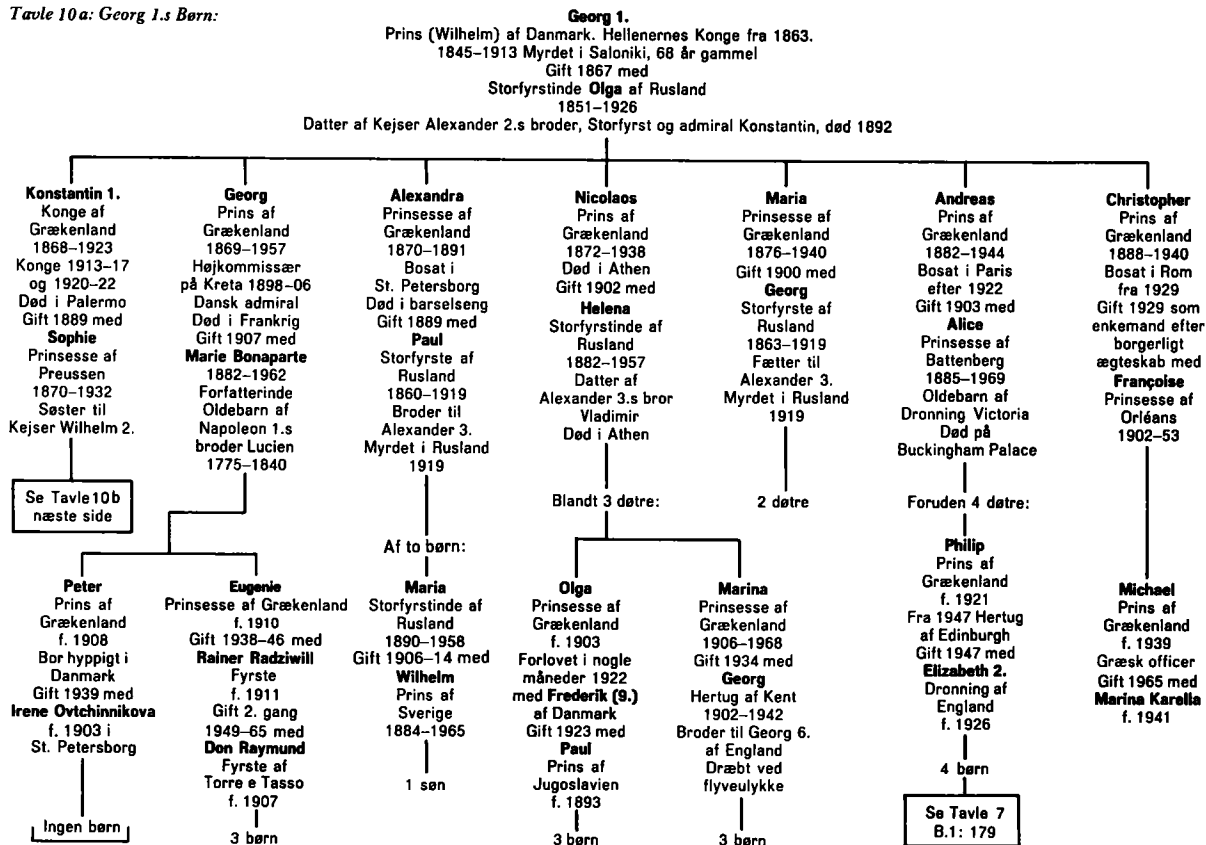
Tavle 10 a: Georg 1.s Børn:

Georg 1.
Prins (Wilhelm) af Danmark. Hellenernes Konge fra 1863.
1845–1913 Myrdet i Saloniki, 68 år gammel
Gift 1867 med
Storfyrstinde Olga af Rusland
1851–1926
Datter af Kejser Alexander 2.s broder, Storfyrst og admiral Konstantin, død 1892

Konstantin 1.
Konge af Grækenland
1868–1923
Konge 1913–17 og 1920–22
Død i Palermo
Gift 1889 med
Sophie
Prinsesse af Preussen
1870–1932
Søster til Kejser Wilhelm 2.

Se Tavle 10 b næste side

Georg
Prins af Grækenland
1869–1957
Højkommissær på Kreta 1898–06
Dansk admiral
Død i Frankrig
Gift 1907 med
Marie Bonaparte
1882–1962
Forfatterinde
Oldebarn af Napoleon 1.s broder Lucien
1775–1840

Alexandra
Prinsesse af Grækenland
1870–1891
Bosat i St. Petersborg
Død i barselseng
Gift 1889 med
Paul
Storfyrste af Rusland
1860–1919
Broder til Alexander 3.
Myrdet i Rusland
1919

Af to børn:

Nicolaos
Prins af Grækenland
1872–1938
Død i Athen
Gift 1902 med
Helena
Storfyrstinde af Rusland
1882–1957
Datter af Alexander 3.s bror Vladimir
Død i Athen

Blandt 3 døtre:

Maria
Prinsesse af Grækenland
1876–1940
Gift 1900 med
Georg
Storfyrste af Rusland
1863–1919
Fætter til Alexander 3.
Myrdet i Rusland
1919

2 døtre

Andreas
Prins af Grækenland
1882–1944
Bosat i Paris efter 1922
Gift 1903 med
Alice
Prinsesse af Battenberg
1885–1969
Oldebarn af Dronning Victoria
Død på Buckingham Palace

Foruden 4 døtre:

Christopher
Prins af Grækenland
1888–1940
Bosat i Rom fra 1929
Gift 1929 som enkemand efter borgerligt ægteskab med
Françoise
Prinsesse af Orléans
1902–53

Peter
Prins af Grækenland
f. 1908
Bor hyppigt i Danmark
Gift 1939 med
Irene Ovtchinnikova
f. 1903 i St. Petersborg

Ingen børn

Eugenie
Prinsesse af Grækenland
f. 1910
Gift 1938–46 med
Rainer Radziwill
Fyrste
f. 1911
Gift 2. gang 1949–65 med
Don Raymund
Fyrste af Torre e Tasso
f. 1907

3 børn

Maria
Storfyrstinde af Rusland
1890–1958
Gift 1906–14 med
Wilhelm
Prins af Sverige
1884–1965

1 søn

Olga
Prinsesse af Grækenland
f. 1903
Forlovet i nogle måneder 1922 med Frederik (9.) af Danmark
Gift 1923 med
Paul
Prins af Jugoslavien
f. 1893

3 børn

Marina
Prinsesse af Grækenland
1906–1968
Gift 1934 med
Georg
Hertug af Kent
1902–1942
Broder til Georg 6. af England
Dræbt ved flyveulykke

3 børn

Philip
Prins af Grækenland
f. 1921
Fra 1947 Hertug af Edinburgh
Gift 1947 med
Elizabeth 2.
Dronning af England
f. 1926

4 børn

Se Tavle 7
B.1: 179

Michael
Prins af Grækenland
f. 1939
Græsk officer
Gift 1965 med
Marina Karella
f. 1941